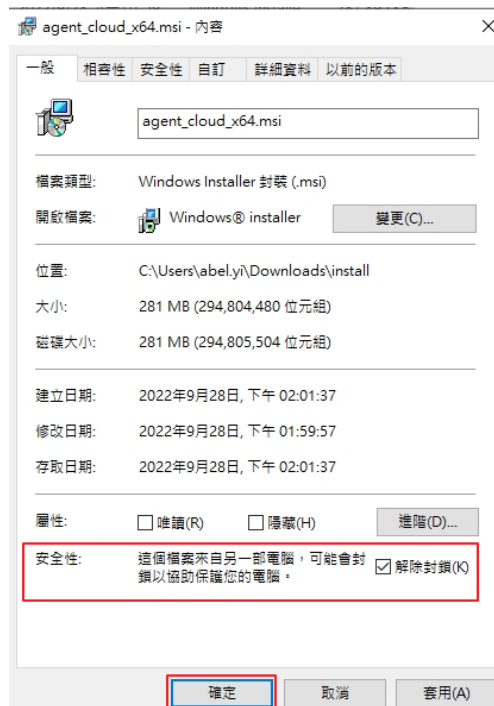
agent_cloud_x64.msi - 內容

一般 相容性 安全性 自訂 詳細資料 以前的版本

agent_cloud_x64.msi

檔案類型: Windows Installer 封裝 (.msi)

開啟檔案: Windows® installer 變更(C)...

位置: C:\Users\abel.yi\Downloads\install

大小: 281 MB (294,804,480 位元組)

磁碟大小: 281 MB (294,805,504 位元組)

建立日期: 2022年9月28日, 下午 02:01:37

修改日期: 2022年9月28日, 下午 01:59:57

存取日期: 2022年9月28日, 下午 02:01:37

屬性: ☐ 唯讀(R) ☐ 隱藏(H) 進階(D)...

安全性: 這個檔案來自另一部電腦，可能會封鎖以協助保護您的電腦。 ☑ 解除封鎖(K)

確定 取消 套用(A)